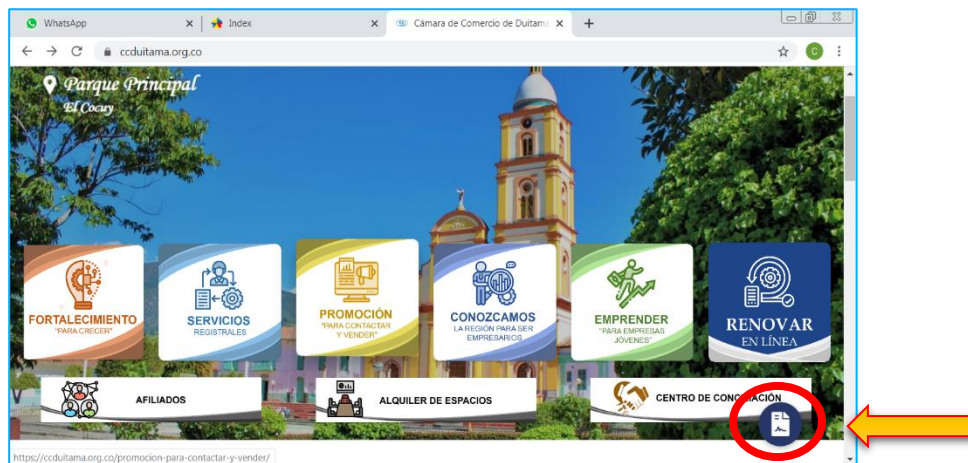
WhatsApp
Index
Cámara de Comercio de Duitama
ccduitama.org.co
C

Parque Principal
El Cocuy

FORTALECIMIENTO
"PARA CRECER"

SERVICIOS
REGISTRALES

PROMOCIÓN
"PARA CONTACTAR Y VENDER"

CONOZCAMOS
LA REGIÓN PARA SER EMPRESARIOS

EMPRENDER
"PARA EMPRESAS JÓVENES"

RENOVAR
EN LÍNEA

AFILIADOS

ALQUILER DE ESPACIOS

CENTRO DE CONCILIACIÓN

https://ccduitama.org.co/promocion-para-contactar-y-vender/